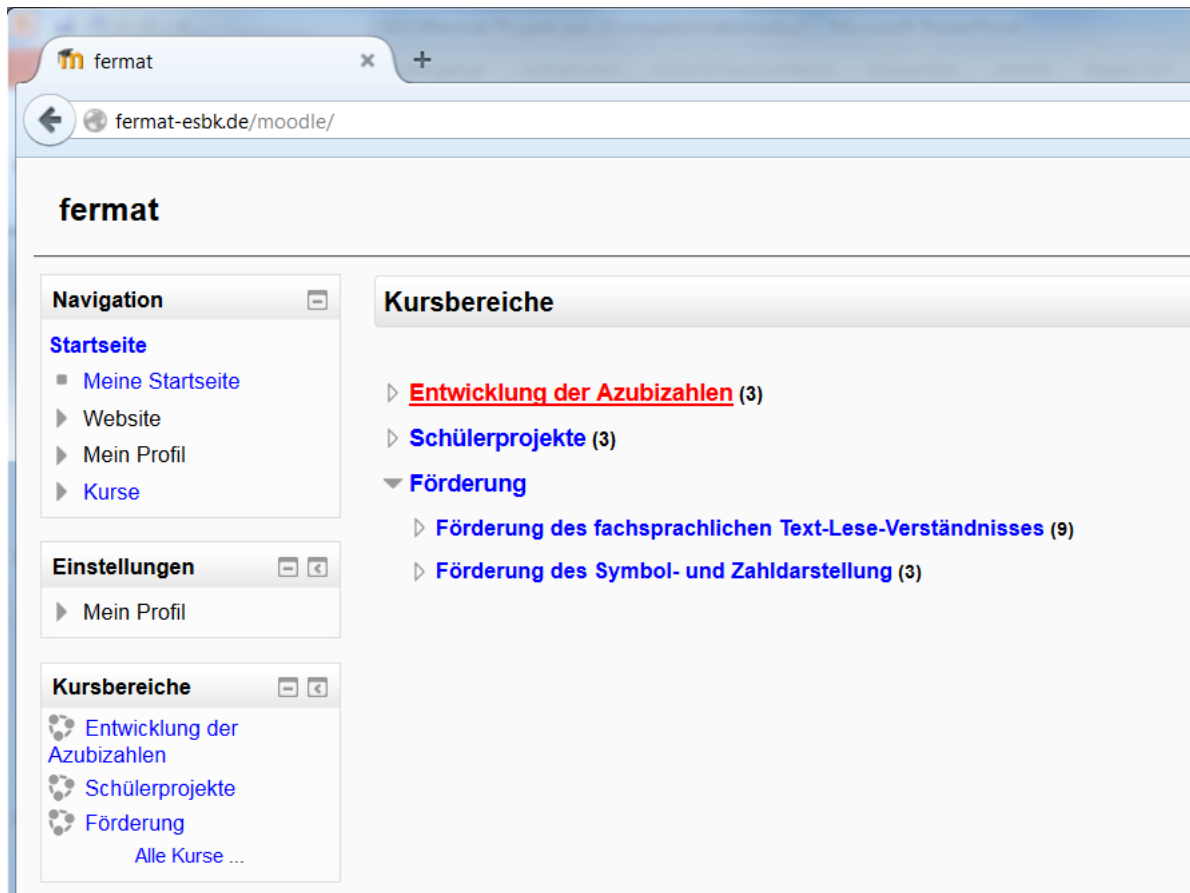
fermat
fermat-esbk.de/moodle/

fermat

Navigation
Startseite
Meine Startseite
Website
Mein Profil
Kurse

Einstellungen
Mein Profil

Kursbereiche
Entwicklung der Azubizahlen
Schülerprojekte
Förderung
Alle Kurse ...

Kursbereiche

Entwicklung der Azubizahlen (3)
Schülerprojekte (3)
Förderung
Förderung des fachsprachlichen Text-Lese-Verständnisses (9)
Förderung des Symbol- und Zahldarstellung (3)